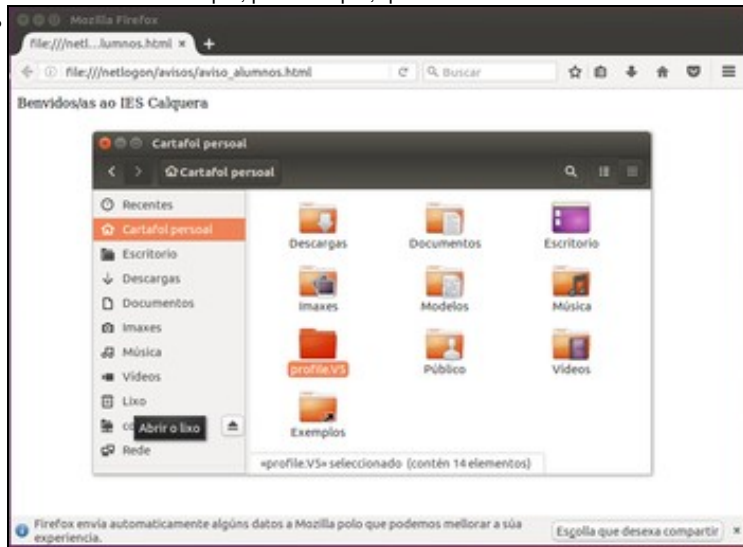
Mozilla Firefox

file:///netl...lumnos.html ×

file:///netlogon/avisos/aviso_alumnos.html

Buscar

Benvidos/as ao IES Calquera

Cartafol persoal

Cartafol persoal

Recentes
Cartafol persoal
Escritorio
Descargas
Documentos
Imaxes
Música
Vídeos
Lixo
co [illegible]
Abrir o lixo
Rede

Descargas
Documentos
Escritorio
Imaxes
Modelos
Música
profile.V5
Público
Vídeos
Exemplos

«profile.V5» seleccionado (contén 14 elementos)

Firefox envía automaticamente algúns datos a Mozilla polo que podemos mellorar a súa experiencia.

Escolla que desexa compartir ×